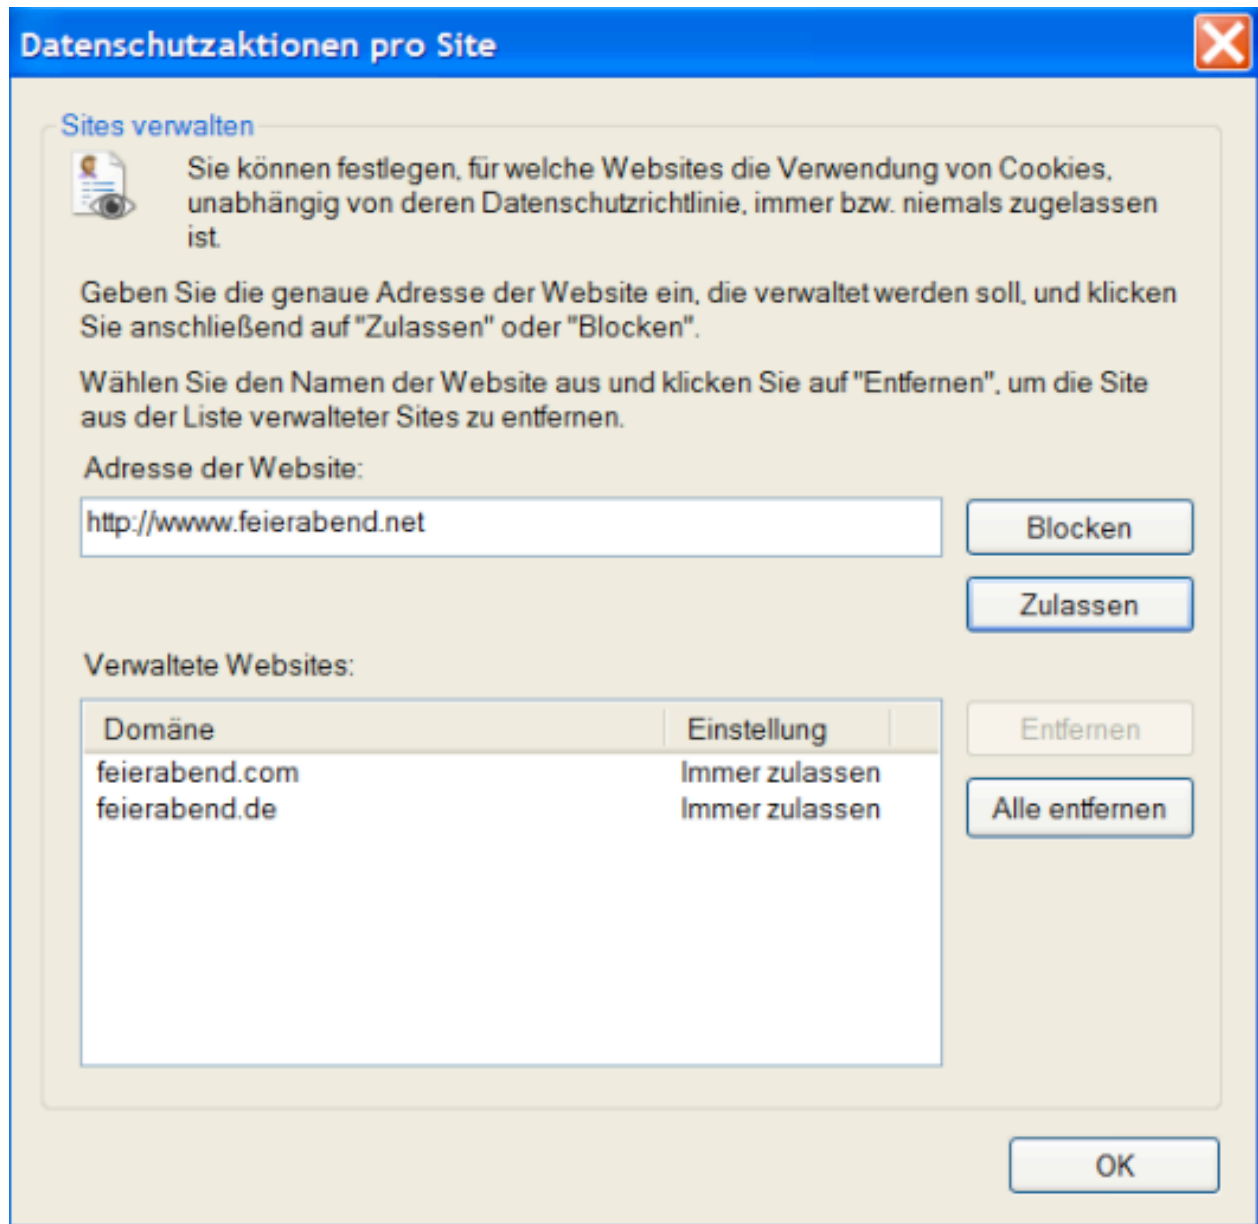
Datenschutzaktionen pro Site

Sites verwalten

Sie können festlegen, für welche Websites die Verwendung von Cookies, unabhängig von deren Datenschutzrichtlinie, immer bzw. niemals zugelassen ist.

Geben Sie die genaue Adresse der Website ein, die verwaltet werden soll, und klicken Sie anschließend auf "Zulassen" oder "Blocken".

Wählen Sie den Namen der Website aus und klicken Sie auf "Entfernen", um die Site aus der Liste verwalteter Sites zu entfernen.

Adresse der Website:

http://wwww.feierabend.net

Blocken

Zulassen

Verwaltete Websites:

| Domäne | Einstellung |
|---|---|
| feierabend.com | Immer zulassen |
| feierabend.de | Immer zulassen |

Entfernen

Alle entfernen

OK